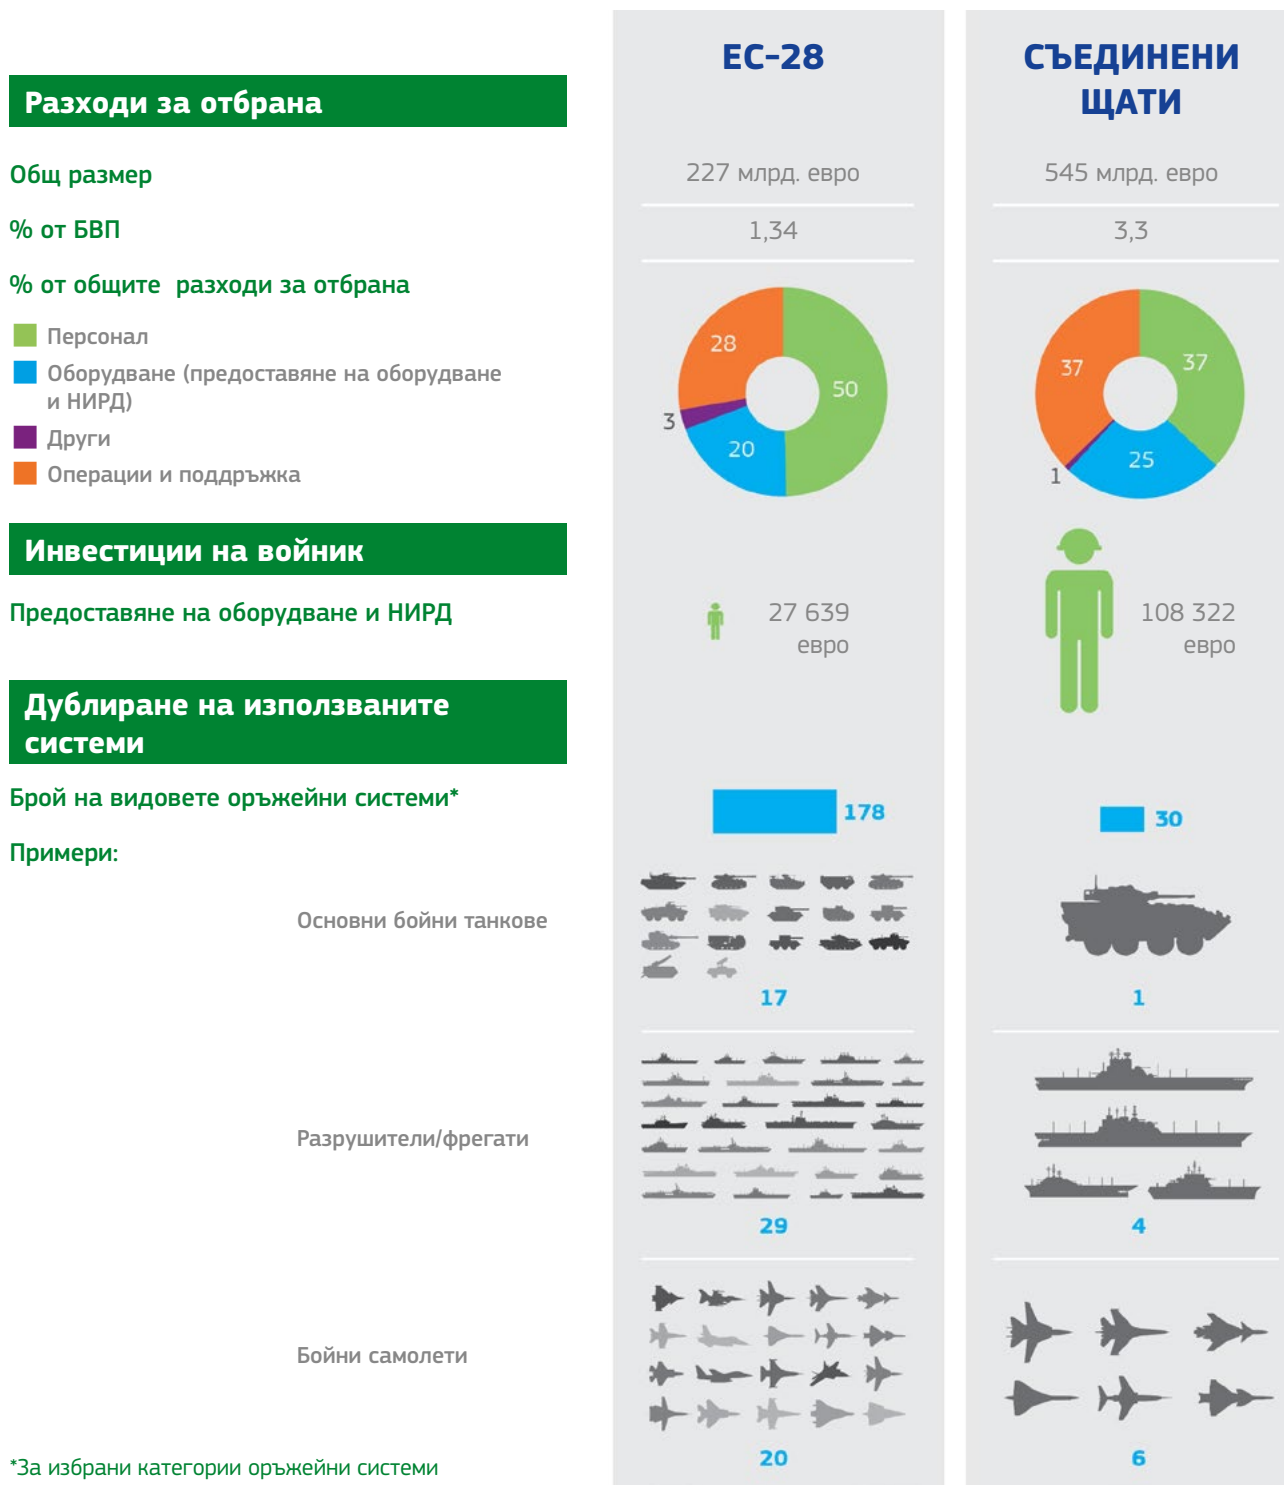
ЕС-28

СЪЕДИНЕНИ ЩАТИ

Разходи за отбрана

Общ размер
227 млрд. евро
545 млрд. евро

% от БВП
1,34
3,3

% от общите разходи за отбрана

Персонал
Оборудване (предоставяне на оборудване и НИРД)
Други
Операции и поддръжка

28
50
3
20

37
37
25
1

Инвестиции на войник

Предоставяне на оборудване и НИРД
27 639 евро
108 322 евро

Дублиране на използваните системи

Брой на видовете оръжейни системи*
178
30

Примери:

Основни бойни танкове
17
1

Разрушители/фрегати
29
4

Бойни самолети
20
6

*За избрани категории оръжейни системи